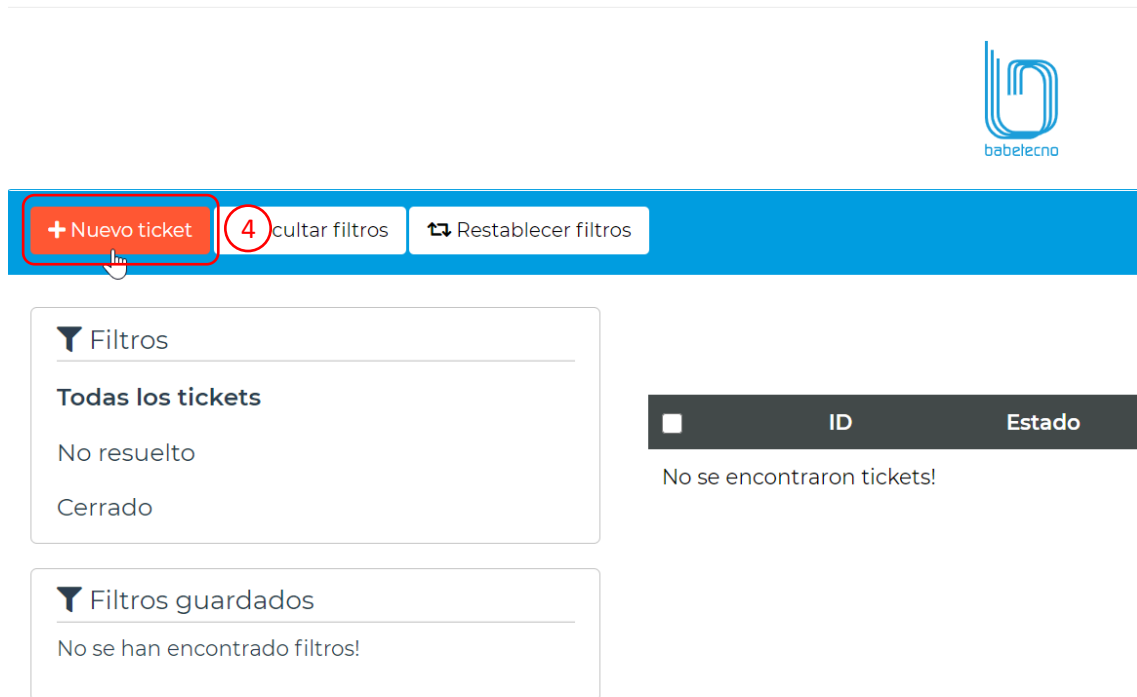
babetecno

+ Nuevo ticket

4

cultar filtros

Restablecer filtros

Filtros

Todas los tickets

No resuelto

Cerrado

Filtros guardados

No se han encontrado filtros!

| ID | Estado |
|---|---|
| No se encontraron tickets! | |